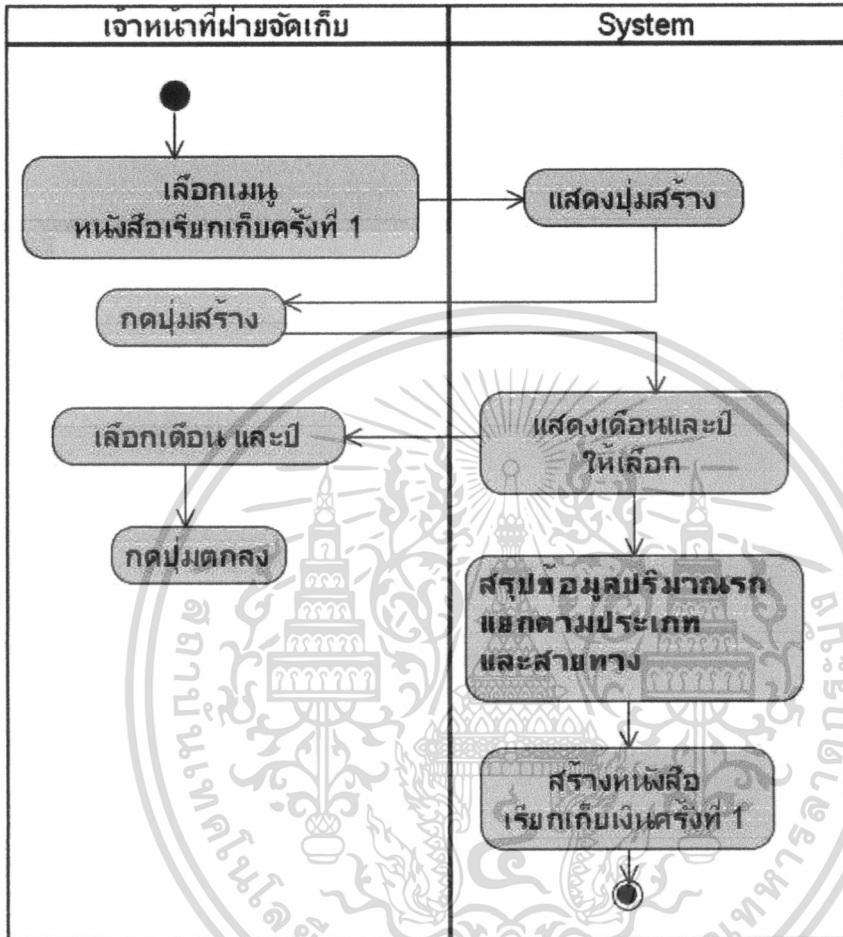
เจ้าหน้าที่ฝ่ายจัดเก็บ

System

เลือกเมนู หนังสือเรียกเก็บครั้งที่ 1

แสดงปุ่มสร้าง

กดปุ่มสร้าง

แสดงเดือนและปี ให้เลือก

เลือกเดือน และปี

กดปุ่มตกลง

สรุปข้อมูลปริมาณรถ แยกตามประเภท และสายทาง

สร้างหนังสือ เรียกเก็บเงินครั้งที่ 1

สถาบันเทคโนโลยี

พระจอมเกล้าเจ้าคุณทหารลาดกระบัง